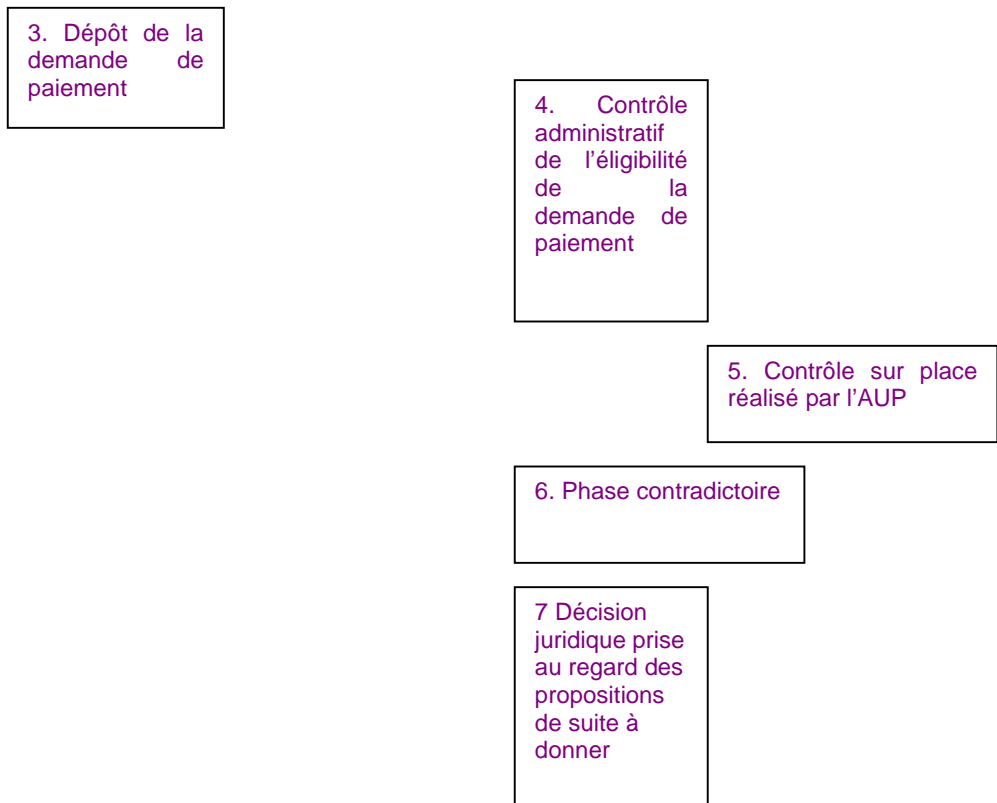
3. Dépôt de la demande de paiement

4. Contrôle administratif de l’éligibilité de la demande de paiement

5. Contrôle sur place réalisé par l’AUP

6. Phase contradictoire

7 Décision juridique prise au regard des propositions de suite à donner